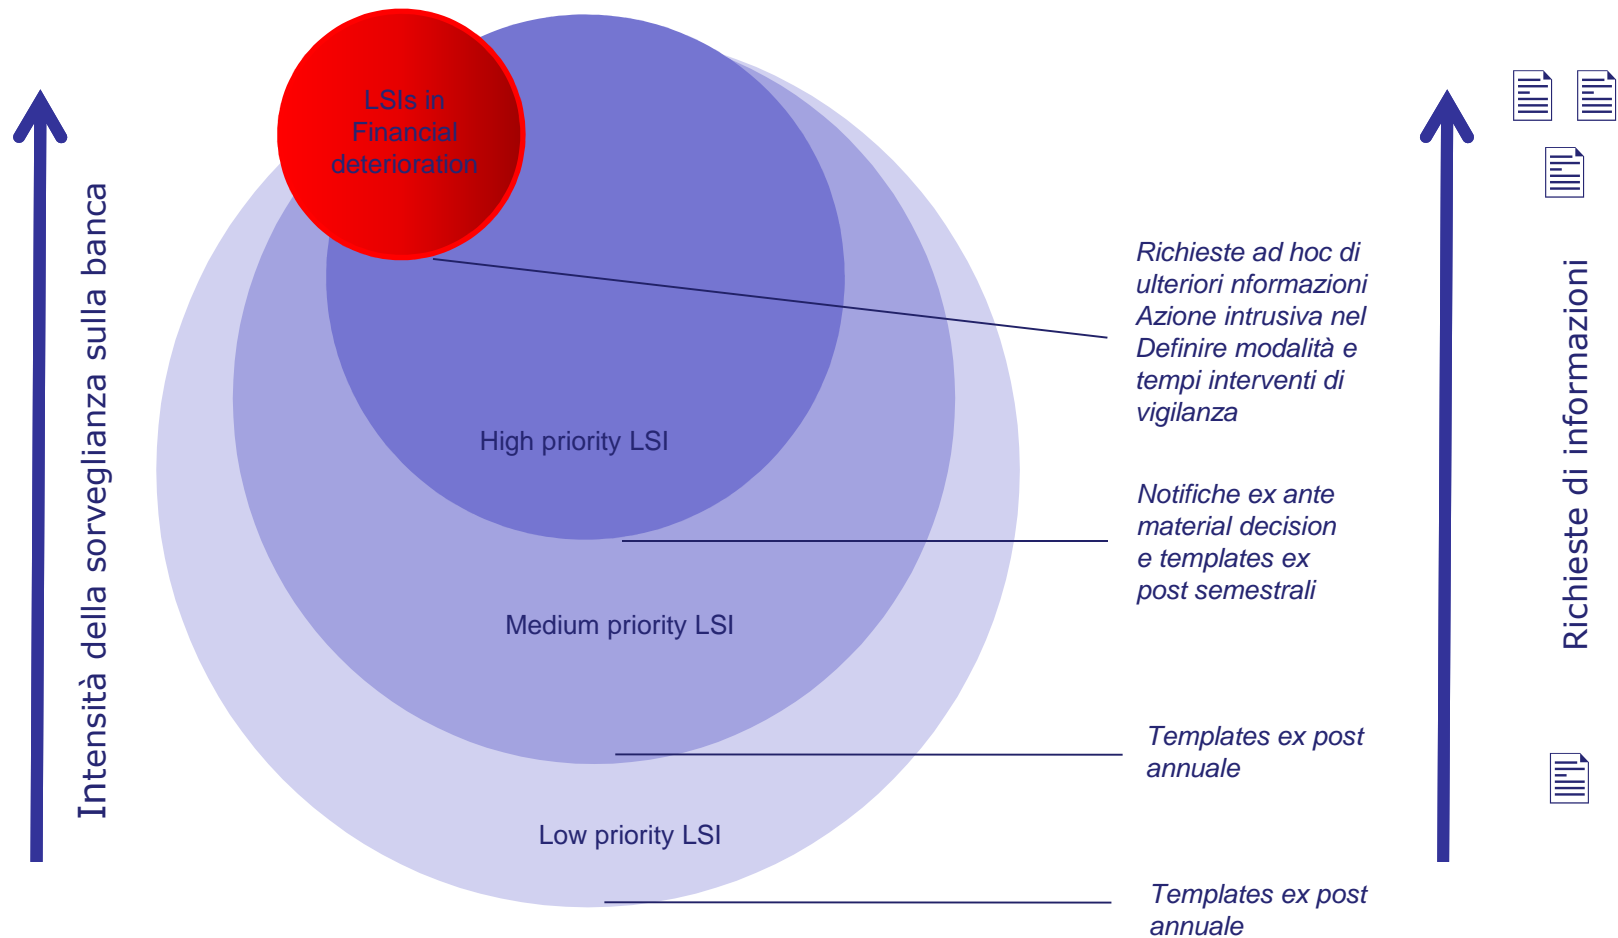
Intensità della sorveglianza sulla banca

LSIs in Financial deterioration

High priority LSI

Medium priority LSI

Low priority LSI

Richieste ad hoc di ulteriori nformazioni Azione intrusiva nel Definire modalità e tempi interventi di vigilanza

Notifiche ex ante material decision e templates ex post semestrali

Templates ex post annuale

Templates ex post annuale

Richieste di informazioni